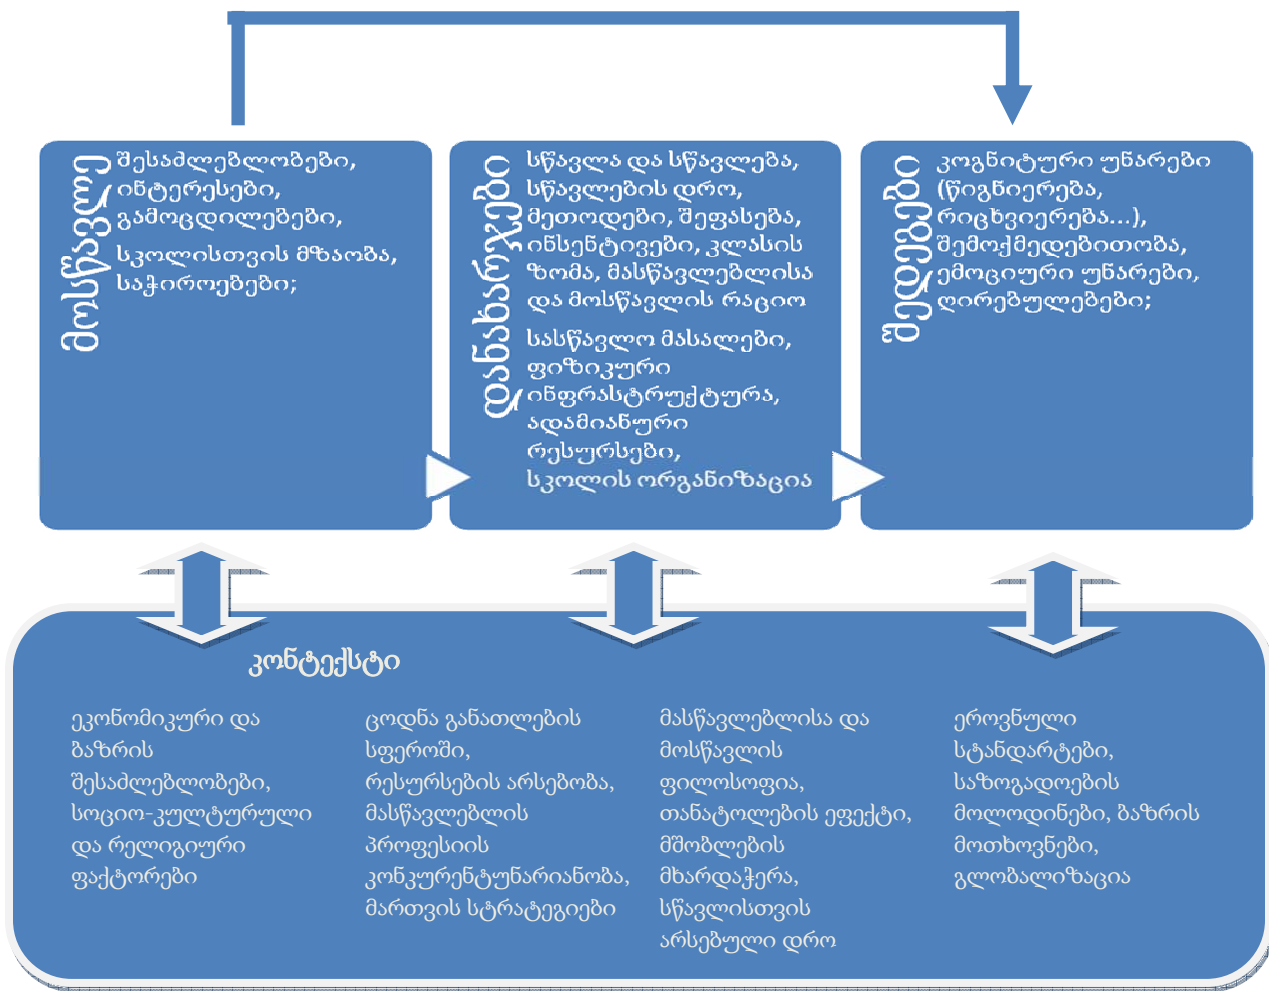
მოსწავლე

შესაძლებლობები, ინტერესები, გამოცდილებები,

სკოლისთვის მზაობა, საჭიროებები;

დანახარჯები

სწავლა და სწავლება, სწავლების დრო, მეთოდები, შეფასება, ინსენტივები, კლასის ზომა, მასწავლებლისა და მოსწავლის რაციო

სასწავლო მასალები, ფიზიკური ინფრასტრუქტურა, ადამიანური რესურსები, სკოლის ორგანიზაცია

შედეგები

კოგნიტური უნარები (წიგნიერება, რიცხვიერება...), შემოქმედებითობა, ემოციური უნარები, ღირებულებები;

კონტექსტი

ეკონომიკური და ბაზრის შესაძლებლობები, სოციო-კულტურული და რელიგიური ფაქტორები

ცოდნა განათლების სფეროში, რესურსების არსებობა, მასწავლებლის პროფესიის კონკურენტუნარიანობა, მართვის სტრატეგიები

მასწავლებლისა და მოსწავლის ფილოსოფია, თანატოლების ეფექტი, მშობლების მხარდაჭერა, სწავლისთვის არსებული დრო

ეროვნული სტანდარტები, საზოგადოების მოლოდინები, ბაზრის მოთხოვნები, გლობალიზაცია